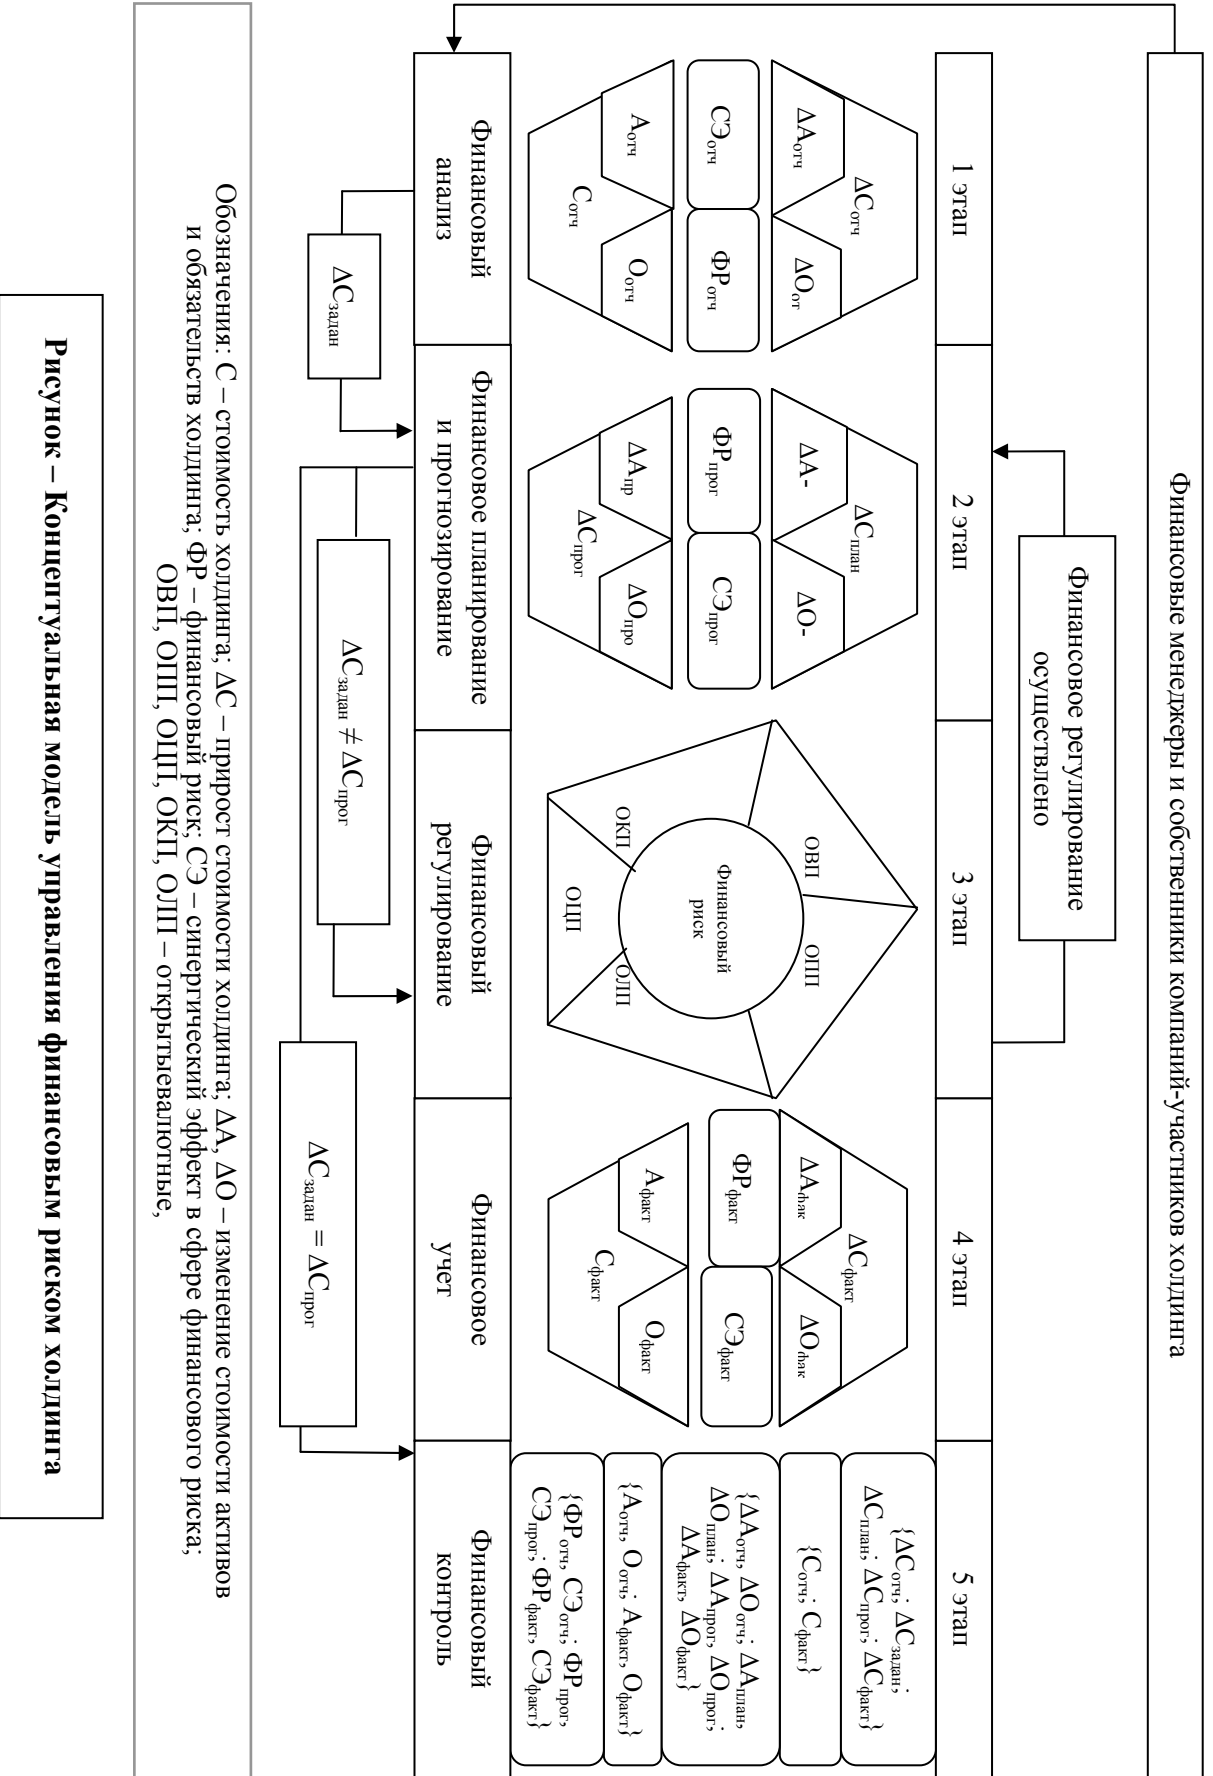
Финансовые менеджеры и собственники компаний-участников холдинга

1 этап

2 этап

3 этап

4 этап

5 этап

Финансовое регулирование осуществлено

$\Delta С_{отч}$

$\Delta А_{отч}$

$\Delta О_{от}$

СЭ$_{отч}$

ФР$_{отч}$

А$_{отч}$

О$_{отч}$

С$_{отч}$

Финансовый анализ

$\Delta С_{задан}$

$\Delta С_{план}$

$\Delta А$-

$\Delta О$-

ФР$_{прог}$

СЭ$_{прог}$

$\Delta А_{пр}$

$\Delta О_{про}$

$\Delta С_{прог}$

Финансовое планирование и прогнозирование

$\Delta С_{задан} \neq \Delta С_{прог}$

ОВП

ОПП

ОЛП

ОЦП

ОКП

Финансовый риск

Финансовое регулирование

$\Delta С_{задан} = \Delta С_{прог}$

$\Delta С_{факт}$

$\Delta А_{flак}$

$\Delta О_{flак}$

ФР$_{факт}$

СЭ$_{факт}$

А$_{факт}$

О$_{факт}$

С$_{факт}$

Финансовое учет

$\{\Delta С_{отч}; \Delta С_{задан}; \Delta С_{план}, \Delta С_{прог}; \Delta С_{факт}\}$

$\{С_{отч}; С_{факт}\}$

$\{\Delta А_{отч}, \Delta О_{отч}; \Delta А_{план}, \Delta О_{план}, \Delta А_{прог}, \Delta О_{прог}; \Delta А_{факт}, \Delta О_{факт}\}$

$\{А_{отч}, О_{отч}; А_{факт}, О_{факт}\}$

$\{ФР_{отч}, СЭ_{отч}; ФР_{прог}, СЭ_{прог}; ФР_{факт}, СЭ_{факт}\}$

Финансовый контроль

Обозначения: С – стоимость холдинга; ΔС – прирост стоимости холдинга; ΔА, ΔО – изменение стоимости активов и обязательств холдинга; ФР – финансовый риск; СЭ – синергический эффект в сфере финансового риска; ОВП, ОПП, ОЦП, ОКП, ОЛП – открытыевалютные,

Рисунок – Концептуальная модель управления финансовым риском холдинга